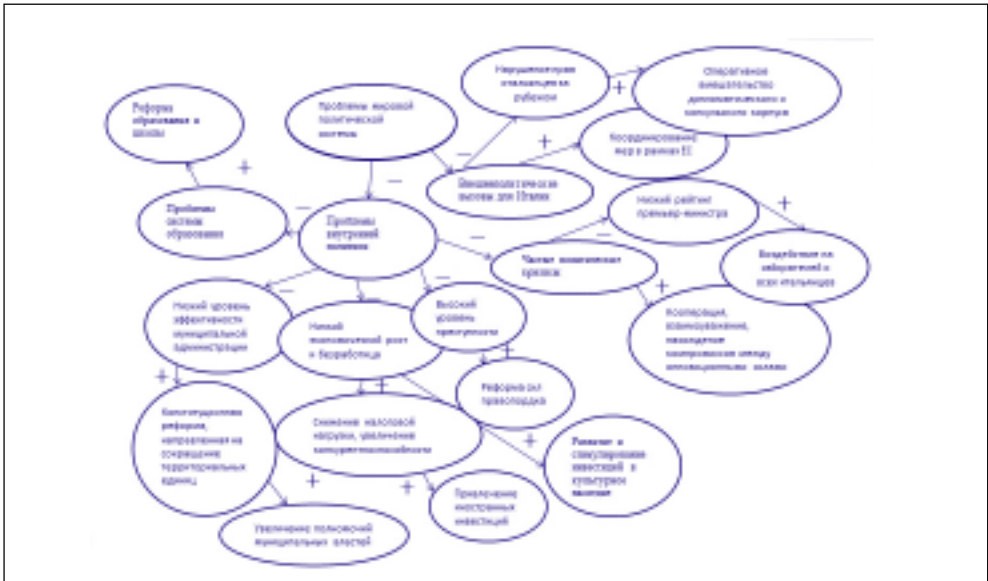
Нарушение прав пациентов за рубежом

Оперативное вмешательство дипломатического и консульского корпуса

Реформа образования в школах

Проблемы мировой политической системы

Несогласованность мер в рамках ЕС

Внешнеполитические вызовы для Италии

Проблемы системы образования

Проблемы внутренней политики

Низкий рейтинг премьер-министра

Частые политические кризисы

Воздействие на избирателей и всех итальянцев

Низкий уровень эффективности муниципальной администрации

Низкий экономический рост и безработица

Высокий уровень преступности

Кооперация, взаимодействие, налаживание контактов между оппозиционными силами

Реформа сил правопорядка

Конституционная реформа, направленная на сокращение территориальных единиц

Снижение налоговой нагрузки, увеличение конкурентоспособности

Развитие и стимулирование инвестиций в культурное наследие

Привлечение иностранных инвестиций

Увеличение полномочий муниципальных властей

+
+
+
+
+
+
+
+
+
+
+
−
−
−
−
−
−
−